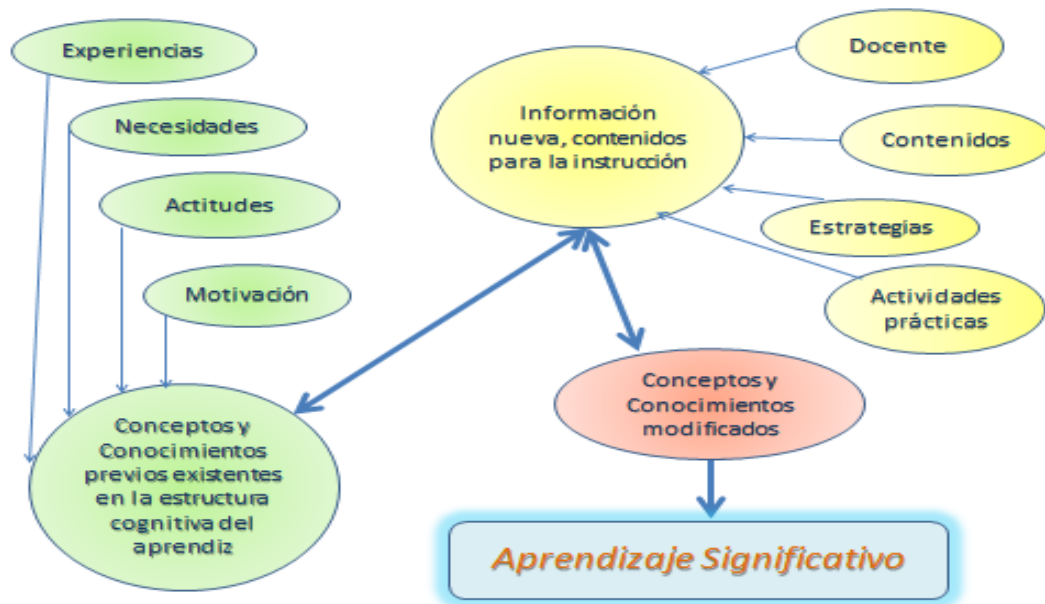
Experiencias

Necesidades

Actitudes

Motivación

Conceptos y Conocimientos previos existentes en la estructura cognitiva del aprendiz

Información nueva, contenidos para la instrucción

Docente

Contenidos

Estrategias

Actividades prácticas

Conceptos y Conocimientos modificados

Aprendizaje Significativo